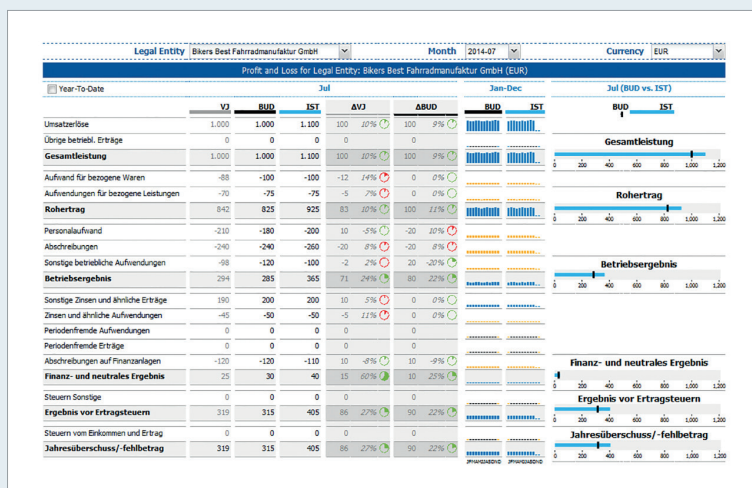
Legal Entity: Bikers Best Fahrradmanufaktur GmbH
Month: 2014-07
Currency: EUR

Profit and Loss for Legal Entity: Bikers Best Fahrradmanufaktur GmbH (EUR)

Year-To-Date

Jul | Jan-Dec | Jul (BUD vs. IST)

| | VJ | BUD | IST | ΔVJ | | ΔBUD | |
|---|---|---|---|---|---|---|---|
| Umsatzerlöse | 1.000 | 1.000 | 1.100 | 100 | 10% | 100 | 9% |
| Übrige betriebl. Erträge | 0 | 0 | 0 | 0 | | 0 | |
| Gesamtleistung | 1.000 | 1.000 | 1.100 | 100 | 10% | 100 | 9% |
| Aufwand für bezogene Waren | -88 | -100 | -100 | -12 | 14% | 0 | 0% |
| Aufwendungen für bezogene Leistungen | -70 | -75 | -75 | -5 | 7% | 0 | 0% |
| Rohertrag | 842 | 825 | 925 | 83 | 10% | 100 | 11% |
| Personalaufwand | -210 | -180 | -200 | 10 | -5% | -20 | 10% |
| Abschreibungen | -240 | -240 | -260 | -20 | 8% | -20 | 8% |
| Sonstige betriebliche Aufwendungen | -98 | -120 | -100 | -2 | 2% | 20 | -20% |
| Betriebsergebnis | 294 | 285 | 365 | 71 | 24% | 80 | 22% |
| Sonstige Zinsen und ähnliche Erträge | 190 | 200 | 200 | 10 | 5% | 0 | 0% |
| Zinsen und ähnliche Aufwendungen | -45 | -50 | -50 | -5 | 11% | 0 | 0% |
| Periodenfremde Aufwendungen | 0 | 0 | 0 | 0 | | 0 | |
| Periodenfremde Erträge | 0 | 0 | 0 | 0 | | 0 | |
| Abschreibungen auf Finanzanlagen | -120 | -120 | -110 | 10 | -8% | 10 | -9% |
| Finanz- und neutrales Ergebnis | 25 | 30 | 40 | 15 | 60% | 10 | 25% |
| Steuern Sonstige | 0 | 0 | 0 | 0 | | 0 | |
| Ergebnis vor Ertragsteuern | 319 | 315 | 405 | 86 | 27% | 90 | 22% |
| Steuern vom Einkommen und Ertrag | 0 | 0 | 0 | 0 | | 0 | |
| Jahresüberschuss/-fehlbetrag | 319 | 315 | 405 | 86 | 27% | 90 | 22% |

BUD IST
BUD IST

Gesamtleistung
0 200 400 600 800 1,000 1,200

Rohertrag
0 200 400 600 800 1,000 1,200

Betriebsergebnis
0 200 400 600 800 1,000 1,200

Finanz- und neutrales Ergebnis
0 200 400 600 800 1,000 1,200

Ergebnis vor Ertragsteuern
0 200 400 600 800 1,000 1,200

Jahresüberschuss/-fehlbetrag
0 200 400 600 800 1,000 1,200

JFMAMJJASOND JFMAMJJASOND